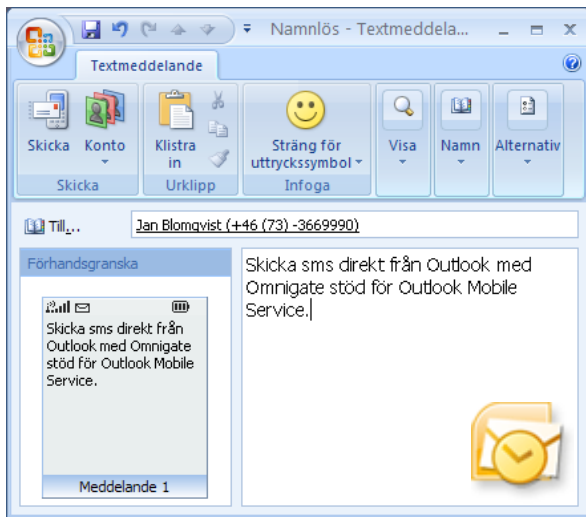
Namnlös - Textmeddela...

Textmeddelande

Skicka
Konto
Skicka

Klistra in
Urklipp

Sträng för uttryckssymbol
Infoga

Visa

Namn

Alternativ

Till...

Jan Blomqvist (+46 (73) -3669990)

Förhandsgranska

Skicka sms direkt från Outlook med Omnigate stöd för Outlook Mobile Service.

Meddelande 1

Skicka sms direkt från Outlook med Omnigate stöd för Outlook Mobile Service.